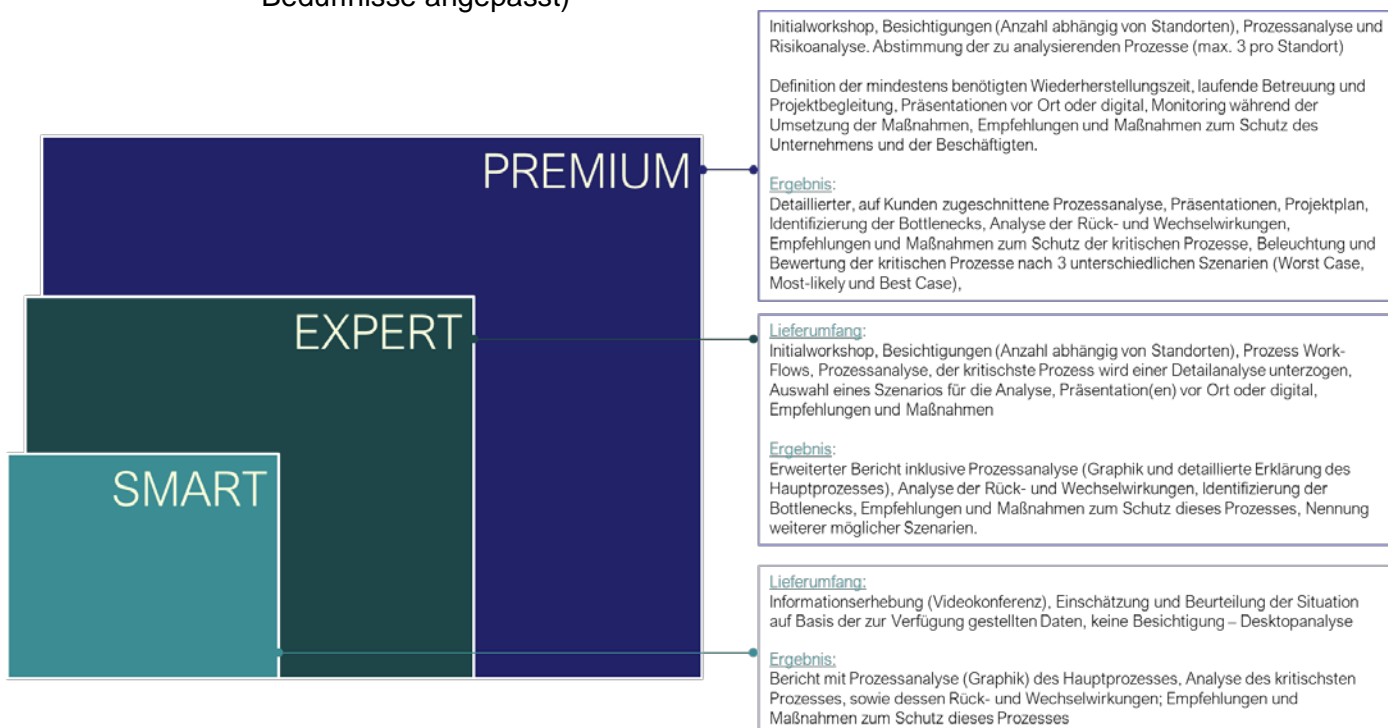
Bedürfnisse angepasst)

PREMIUM

EXPERT

SMART

Initialworkshop, Besichtigungen (Anzahl abhängig von Standorten), Prozessanalyse und Risikoanalyse. Abstimmung der zu analysierenden Prozesse (max. 3 pro Standort)

Definition der mindestens benötigten Wiederherstellungszeit, laufende Betreuung und Projektbegleitung, Präsentationen vor Ort oder digital, Monitoring während der Umsetzung der Maßnahmen, Empfehlungen und Maßnahmen zum Schutz des Unternehmens und der Beschäftigten.

Ergebnis:
Detaillierter, auf Kunden zugeschnittene Prozessanalyse, Präsentationen, Projektplan, Identifizierung der Bottlenecks, Analyse der Rück- und Wechselwirkungen, Empfehlungen und Maßnahmen zum Schutz der kritischen Prozesse, Beleuchtung und Bewertung der kritischen Prozesse nach 3 unterschiedlichen Szenarien (Worst Case, Most-likely und Best Case),

Lieferumfang:
Initialworkshop, Besichtigungen (Anzahl abhängig von Standorten), Prozess Work-Flows, Prozessanalyse, der kritischste Prozess wird einer Detailanalyse unterzogen, Auswahl eines Szenarios für die Analyse, Präsentation(en) vor Ort oder digital, Empfehlungen und Maßnahmen

Ergebnis:
Erweiterter Bericht inklusive Prozessanalyse (Graphik und detaillierte Erklärung des Hauptprozesses), Analyse der Rück- und Wechselwirkungen, Identifizierung der Bottlenecks, Empfehlungen und Maßnahmen zum Schutz dieses Prozesses, Nennung weiterer möglicher Szenarien.

Lieferumfang:
Informationserhebung (Videokonferenz), Einschätzung und Beurteilung der Situation auf Basis der zur Verfügung gestellten Daten, keine Besichtigung – Desktopanalyse

Ergebnis:
Bericht mit Prozessanalyse (Graphik) des Hauptprozesses, Analyse des kritischsten Prozesses, sowie dessen Rück- und Wechselwirkungen; Empfehlungen und Maßnahmen zum Schutz dieses Prozesses